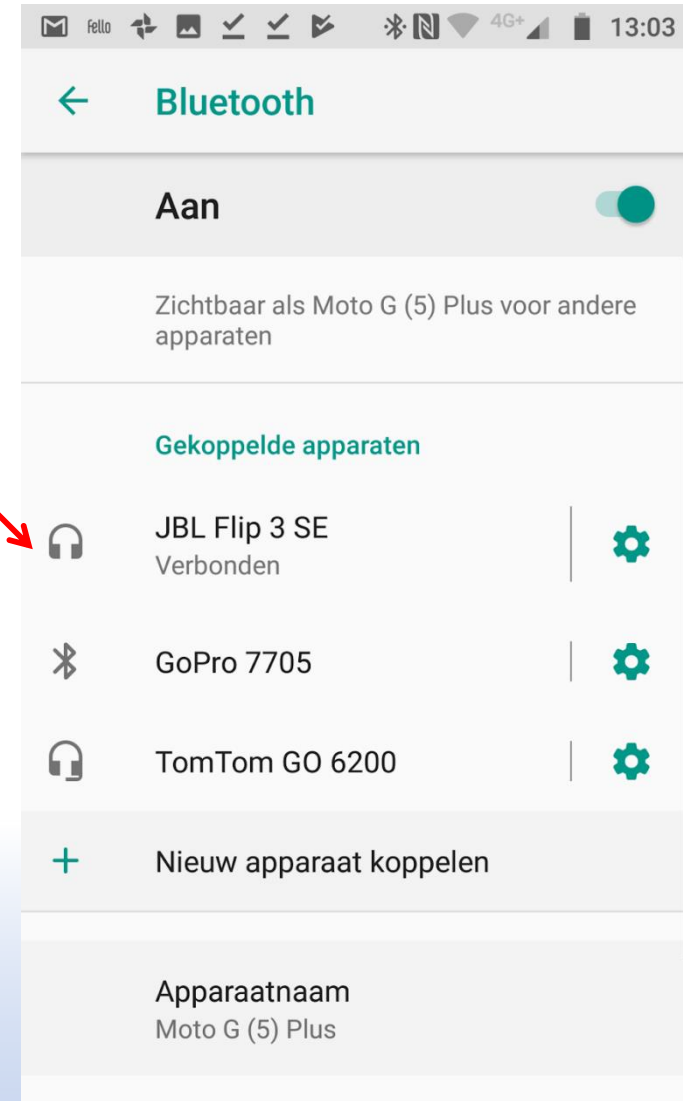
fello 4G+ 13:03

Bluetooth

Aan

Zichtbaar als Moto G (5) Plus voor andere apparaten

Gekoppelde apparaten

JBL Flip 3 SE
Verbonden

GoPro 7705

TomTom GO 6200

Nieuw apparaat koppelen

Apparaatnaam
Moto G (5) Plus